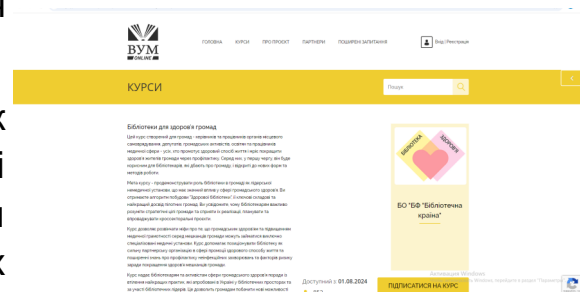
ВУМ ONLINE

ГОЛОВНА КУРСИ ПРО ПРОЄКТ ПАРТНЕРИ ПОШИРЕНІ ЗАПИТАННЯ

Вхід | Реєстрація

КУРСИ

Пошук

Бібліотеки для здоров'я громад

Цей курс створений для громад - керівників та працівників органів місцевого самоврядування, депутатів, громадських активістів, освітян та працівників медичної сфери - усіх, хто просуває здоровий спосіб життя і хоче покращити здоров'я жителів громади через профілактику. Серед них, у першу чергу, він буде корисним для бібліотекарів, які дбають про громаду і відкриті до нових форм та методів роботи.

Мета курсу - продемонструвати роль бібліотеки в громаді як підсилювачі невидимої установи, що має значний вплив у сфері громадського здоров'я. Ви отримаєте алгоритм побудови "Здорова Бібліотека", з певною складовою та напрацьовані досвідом у бібліотеках громади. Ви дізнаєтесь, чому бібліотекарям важливо розуміти стратегічні цілі громади та отримати практичні рішення, планувати та впроваджувати просвітницькі проєкти.

Курс дозволяє розкрити потенціал бібліотеки як громадського простору та підвищити медичну грамотність серед мешканців громади, які можуть звертатися до бібліотеки за спеціалізованою медичною інформацією. Курс допомагає посилити співпрацю бібліотеки з органами місцевого самоврядування, медичними закладами та громадськими організаціями в рамках покращення здоров'я мешканців громади.

Курс надає бібліотекарям та активістам сфери громадського здоров'я поради з втілення найкращих практик, які апробовані в Україні у бібліотечних просторах та за участі бібліотечних лідерів. Це дозволить громадам побачити нові можливості

БІБЛІОТЕКА ЗДОРОВ'Я

БО "БФ "Бібліотечна країна"

Доступний з: 01.08.2024

ПІДПИСАТИСЯ НА КУРС

Активация Windows